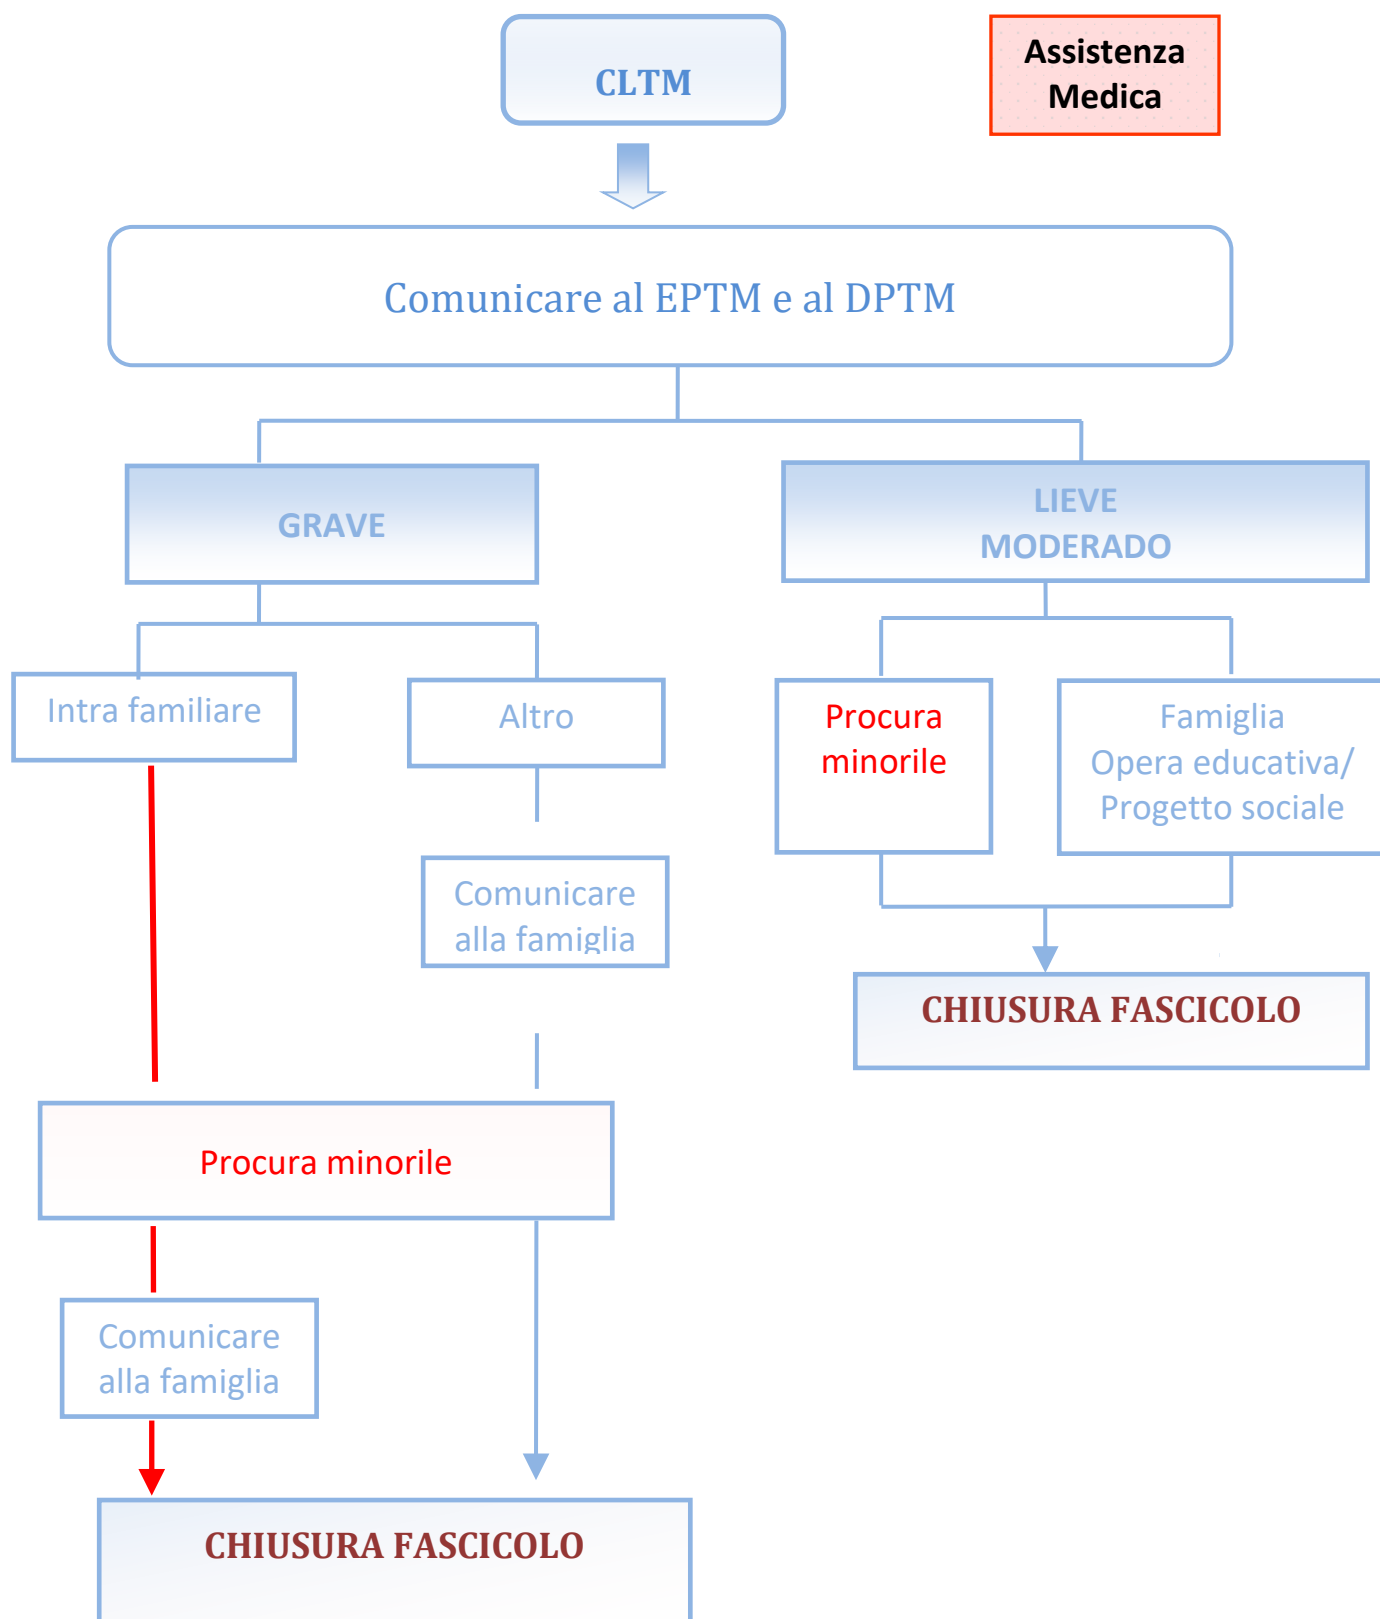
CLTM

Assistenza Medica

Comunicare al EPTM e al DPTM

GRAVE

LIEVE MODERADO

Intra familiare

Altro

Procura minorile

Famiglia Opera educativa/ Progetto sociale

Comunicare alla famiglia

CHIUSURA FASCICOLO

Procura minorile

Comunicare alla famiglia

CHIUSURA FASCICOLO